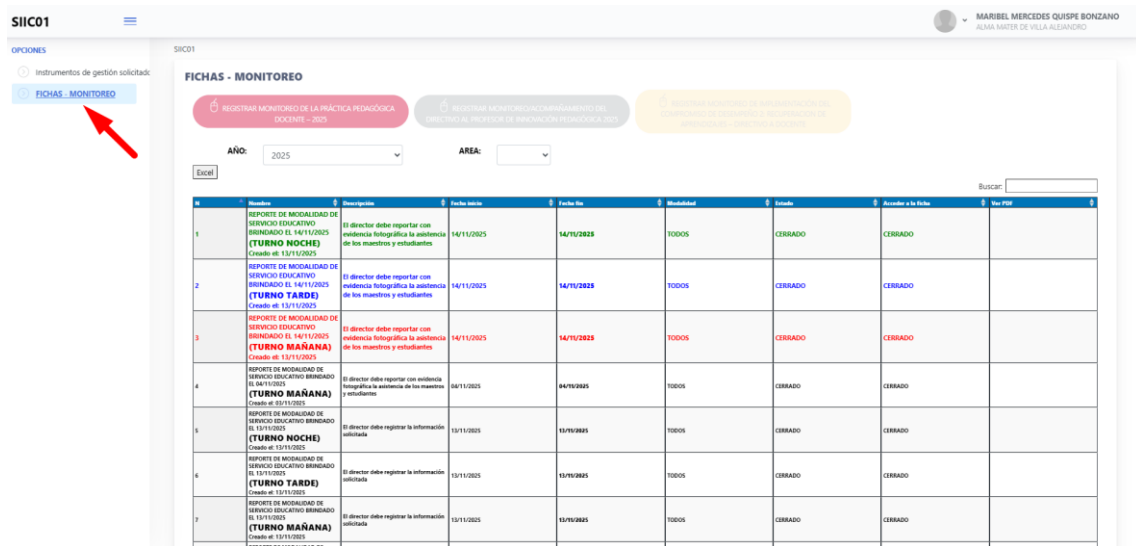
SIIC01

MARIBEL MERCEDES QUISPE BONZANO
ALMA MATER DE VILLA ALEJANDRO

OPCIONES

Instrumentos de gestión solicitad

FICHAS - MONITOREO

SIIC01

FICHAS - MONITOREO

REGISTRAR MONITOREO DE LA PRÁCTICA PEDAGÓGICA DOCENTE – 2025

REGISTRAR MONITOREO/ACOMPAÑAMIENTO DEL DIRECTIVO AL PROFESOR DE INNOVACIÓN PEDAGÓGICA 2025

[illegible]

AÑO: 2025

AREA:

Excel

Buscar:

| N | Nombre | Descripción | Fecha inicio | Fecha fin | Modalidad | Estado | Acceder a la ficha | Ver PDF |
|---|---|---|---|---|---|---|---|---|
| 1 | REPORTE DE MODALIDAD DE SERVICIO EDUCATIVO BRINDADO EL 14/11/2025 (TURNO NOCHE) Creado el: 13/11/2025 | El director debe reportar con evidencia fotográfica la asistencia de los maestros y estudiantes | 14/11/2025 | 14/11/2025 | TODOS | CERRADO | CERRADO | |
| 2 | REPORTE DE MODALIDAD DE SERVICIO EDUCATIVO BRINDADO EL 14/11/2025 (TURNO TARDE) Creado el: 13/11/2025 | El director debe reportar con evidencia fotográfica la asistencia de los maestros y estudiantes | 14/11/2025 | 14/11/2025 | TODOS | CERRADO | CERRADO | |
| 3 | REPORTE DE MODALIDAD DE SERVICIO EDUCATIVO BRINDADO EL 14/11/2025 (TURNO MAÑANA) Creado el: 13/11/2025 | El director debe reportar con evidencia fotográfica la asistencia de los maestros y estudiantes | 14/11/2025 | 14/11/2025 | TODOS | CERRADO | CERRADO | |
| 4 | REPORTE DE MODALIDAD DE SERVICIO EDUCATIVO BRINDADO EL 04/11/2025 (TURNO MAÑANA) Creado el: 03/11/2025 | El director debe reportar con evidencia fotográfica la asistencia de los maestros y estudiantes | 04/11/2025 | 04/11/2025 | TODOS | CERRADO | CERRADO | |
| 5 | REPORTE DE MODALIDAD DE SERVICIO EDUCATIVO BRINDADO EL 13/11/2025 (TURNO NOCHE) Creado el: 13/11/2025 | El director debe registrar la información solicitada | 13/11/2025 | 13/11/2025 | TODOS | CERRADO | CERRADO | |
| 6 | REPORTE DE MODALIDAD DE SERVICIO EDUCATIVO BRINDADO EL 13/11/2025 (TURNO TARDE) Creado el: 13/11/2025 | El director debe registrar la información solicitada | 13/11/2025 | 13/11/2025 | TODOS | CERRADO | CERRADO | |
| 7 | REPORTE DE MODALIDAD DE SERVICIO EDUCATIVO BRINDADO EL 13/11/2025 (TURNO MAÑANA) Creado el: 13/11/2025 | El director debe registrar la información solicitada | 13/11/2025 | 13/11/2025 | TODOS | CERRADO | CERRADO | |